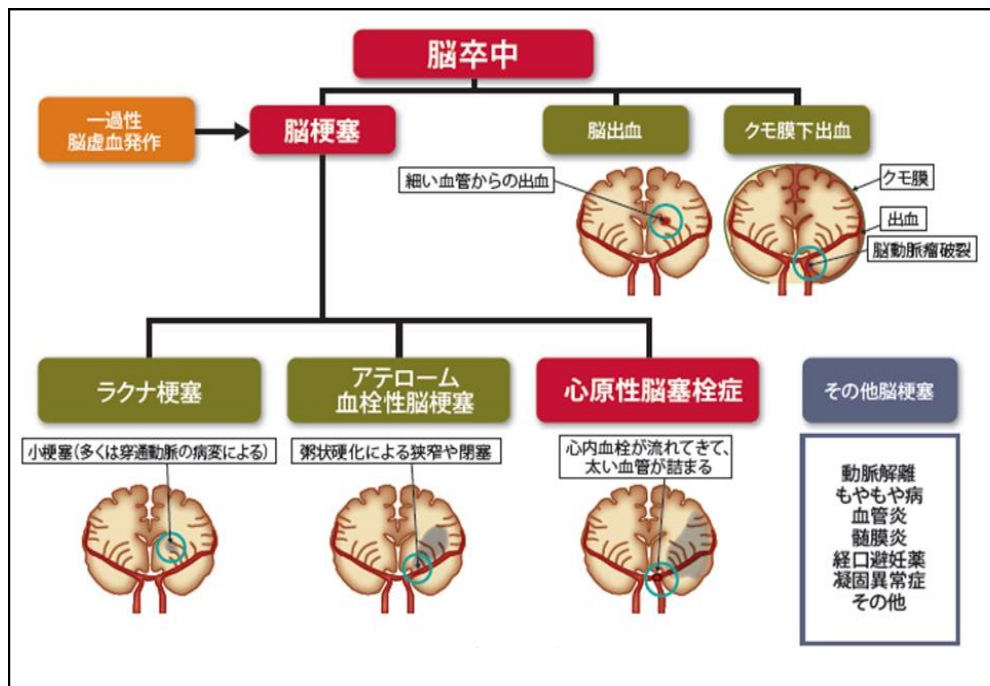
脳卒中

一過性
脳虚血発作

脳梗塞

脳出血

クモ膜下出血

細い血管からの出血

クモ膜

出血

脳動脈瘤破裂

ラクナ梗塞

アテローム
血栓性脳梗塞

心原性脳塞栓症

その他脳梗塞

小梗塞(多くは穿通動脈の病変による)

粥状硬化による狭窄や閉塞

心内血栓が流れてきて、
太い血管が詰まる

動脈解離
もやもや病
血管炎
髄膜炎
経口避妊薬
凝固異常症
その他